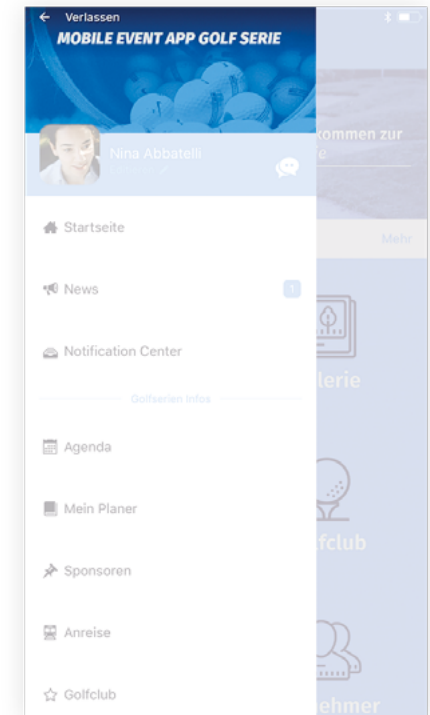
Verlassen
MOBILE EVENT APP GOLF SERIE

Nina Abbatelli

Startseite

News 1

Notification Center

Golfserien Infos

Agenda

Mein Planer

Sponsoren

Anreise

Golfclub

kommen zur
e

Mehr

lerie

fclub

ehmer